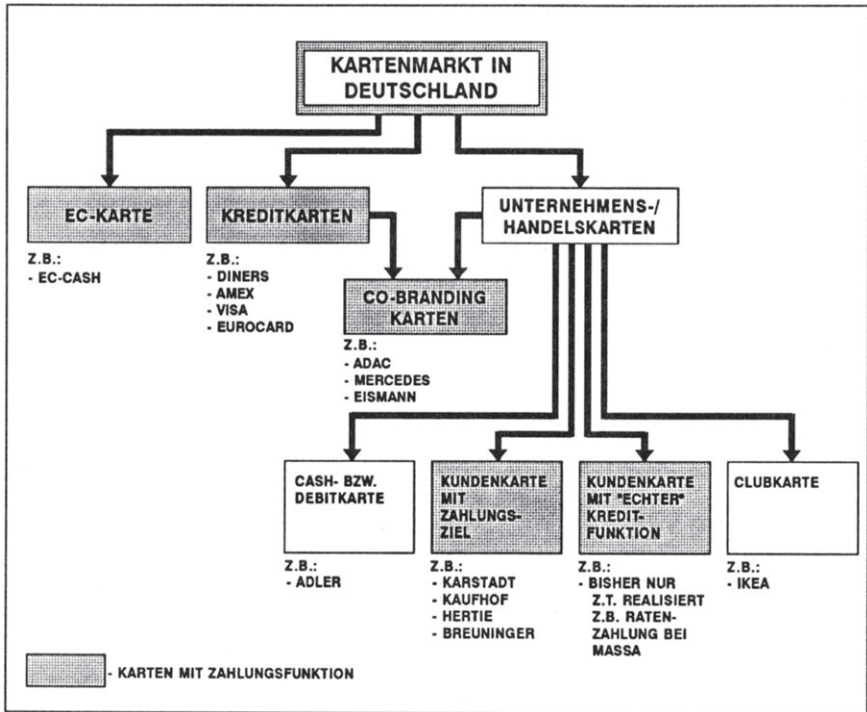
KARTENMARKT IN DEUTSCHLAND

EC-KARTE

Z.B.:
- EC-CASH

KREDITKARTEN

Z.B.:
- DINERS
- AMEX
- VISA
- EUROCARD

UNTERNEHMENS-/ HANDELSKARTEN

CO-BRANDING KARTEN

Z.B.:
- ADAC
- MERCEDES
- EISMANN

CASH- BZW. DEBITKARTE

Z.B.:
- ADLER

KUNDENKARTE MIT ZAHLUNGSZIEL

Z.B.:
- KARSTADT
- KAUFHOF
- HERTIE
- BREUNINGER

KUNDENKARTE MIT "ECHTER" KREDITFUNKTION

Z.B.:
- BISHER NUR Z.T. REALISIERT Z.B. RATENZAHLUNG BEI MASSA

CLUBKARTE

Z.B.:
- IKEA

- KARTEN MIT ZAHLUNGSFUNKTION